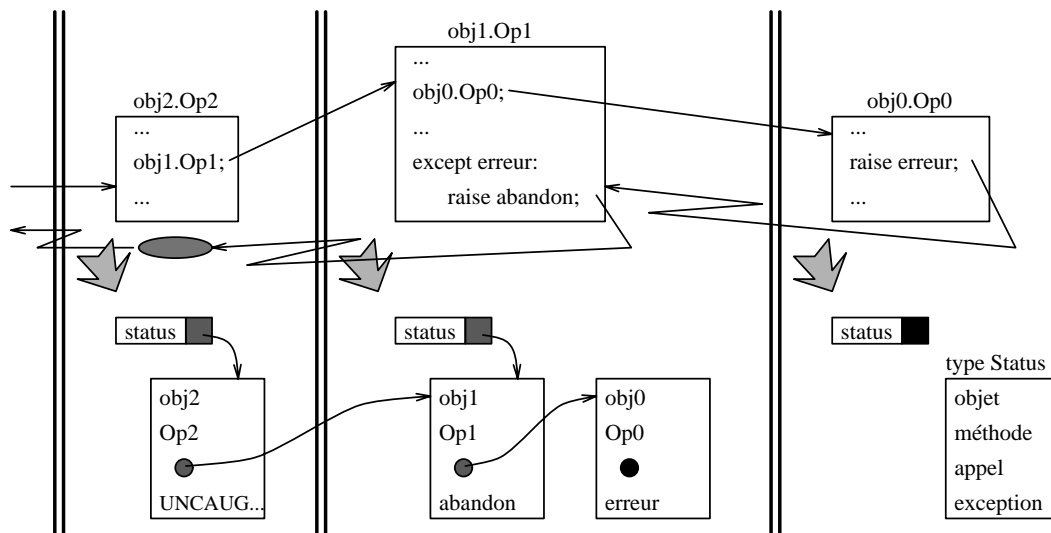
obj2.Op2
...
obj1.Op1;
...

obj1.Op1
...
obj0.Op0;
...
except erreur:
raise abandon;

obj0.Op0
...
raise erreur;
...

status

status

status

obj2
Op2
UNCAUG...

obj1
Op1
abandon

obj0
Op0
erreur

type Status
objet
méthode
appel
exception